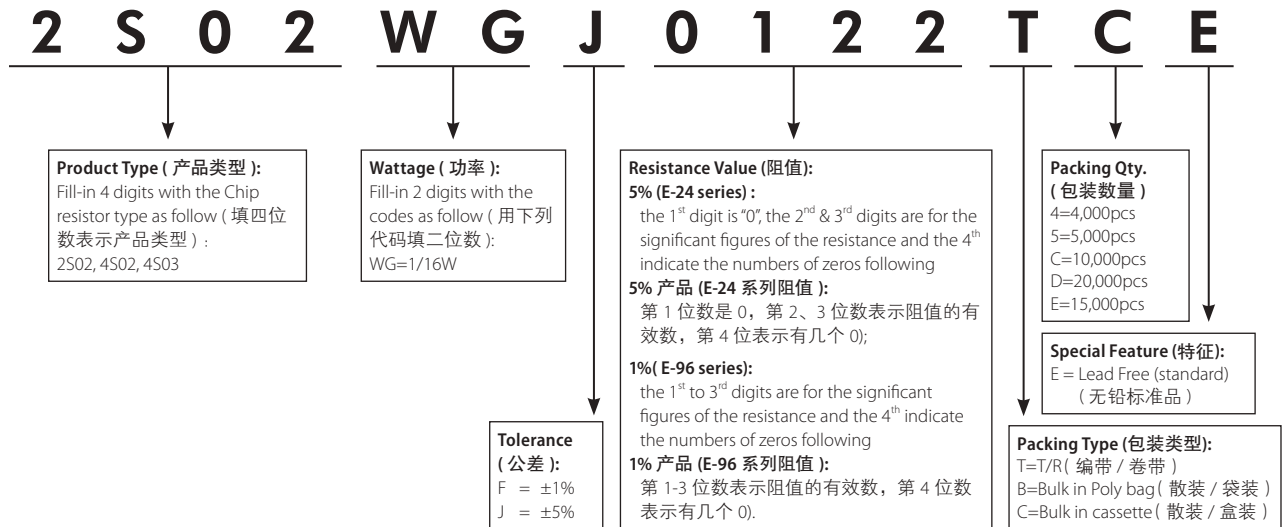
2 S 0 2 W G J 0 1 2 2 T C E

**Product Type ( 产品类型 ):**
Fill-in 4 digits with the Chip resistor type as follow ( 填四位数表示产品类型 ) :
2S02, 4S02, 4S03

**Wattage ( 功率 ):**
Fill-in 2 digits with the codes as follow ( 用下列代码填二位数 ):
WG=1/16W

**Resistance Value (阻值):**
**5% (E-24 series) :**
the 1$^{st}$ digit is "0", the 2$^{nd}$ & 3$^{rd}$ digits are for the significant figures of the resistance and the 4$^{th}$ indicate the numbers of zeros following
**5% 产品 (E-24 系列阻值 ):**
第 1 位数是 0，第 2、3 位数表示阻值的有效数，第 4 位表示有几个 0);

**1%( E-96 series):**
the 1$^{st}$ to 3$^{rd}$ digits are for the significant figures of the resistance and the 4$^{th}$ indicate the numbers of zeros following
**1% 产品 (E-96 系列阻值 ):**
第 1-3 位数表示阻值的有效数，第 4 位数表示有几个 0).

**Packing Qty.**
**( 包装数量 )**
4=4,000pcs
5=5,000pcs
C=10,000pcs
D=20,000pcs
E=15,000pcs

**Special Feature (特征):**
E = Lead Free (standard)
( 无铅标准品 )

**Tolerance**
**( 公差 ):**
F = ±1%
J = ±5%

**Packing Type (包装类型):**
T=T/R( 编带 / 卷带 )
B=Bulk in Poly bag( 散装 / 袋装 )
C=Bulk in cassette( 散装 / 盒装 )